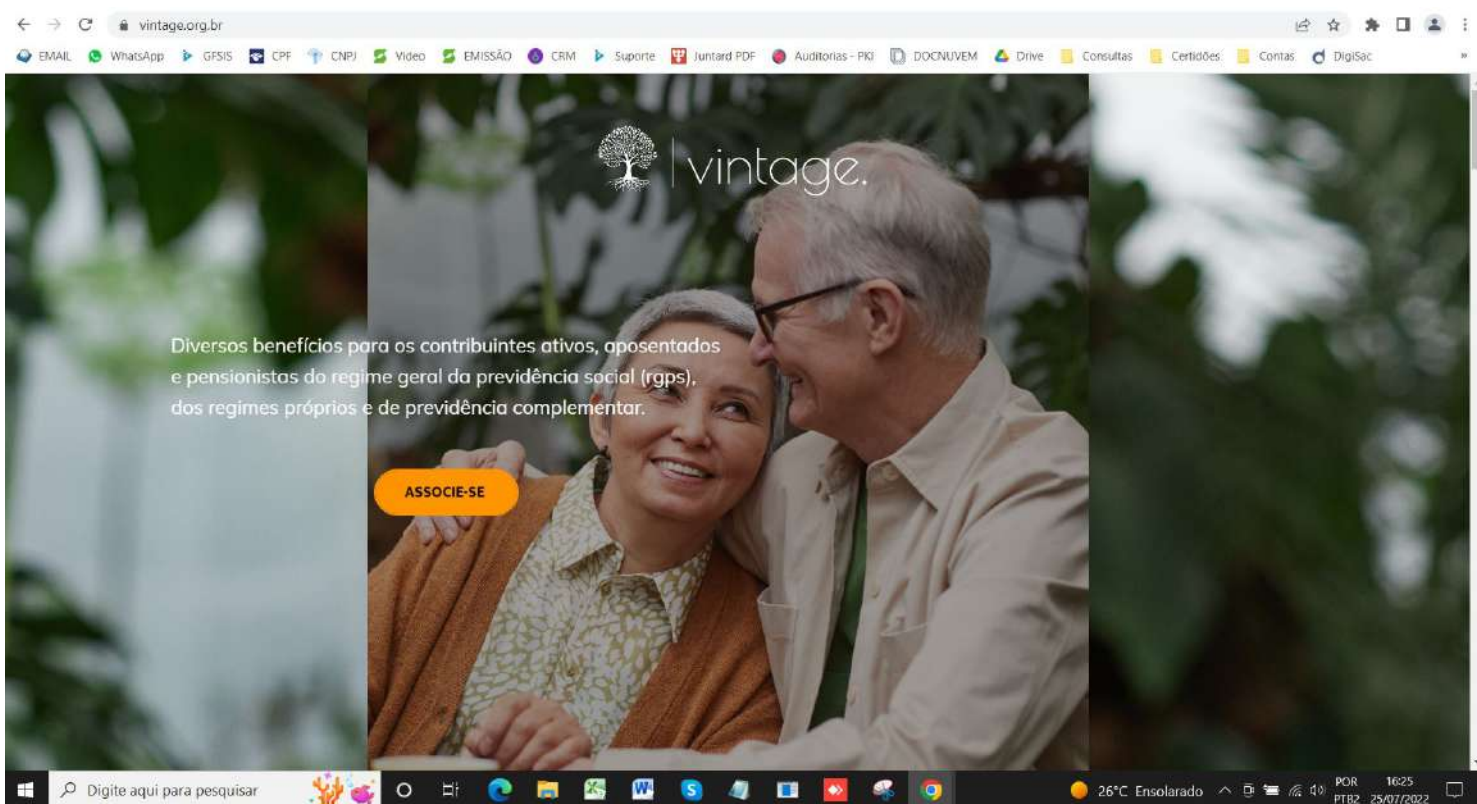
vintage.org.br

EMAIL WhatsApp GFSIS CPF CNPJ Video EMISSÃO CRM Suporte Juntard PDF Auditorias - PKI DOCNUVEM Drive Consultas Certidões Contas DigiSac

vintage.

Diversos benefícios para os contribuintes ativos, aposentados e pensionistas do regime geral da previdência social (rgps), dos regimes próprios e de previdência complementar.

ASSOCIE-SE

Digite aqui para pesquisar

26°C Ensolarado POR PTB2 16:25 25/07/2022